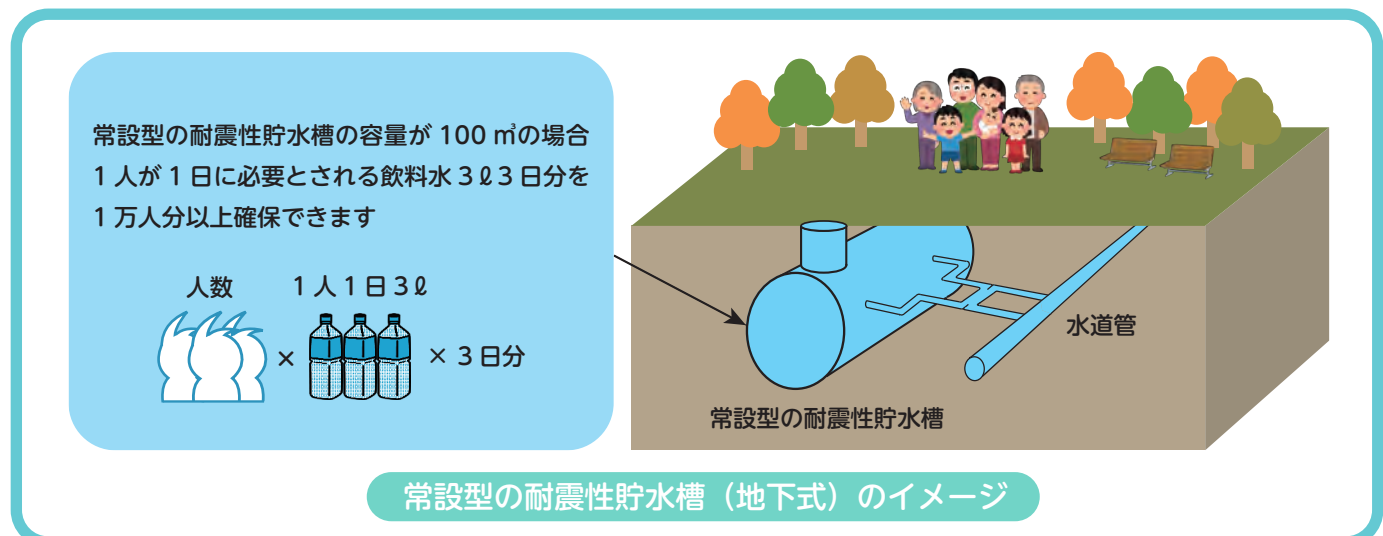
常設型の耐震性貯水槽の容量が 100 ㎥の場合
1 人が 1 日に必要とされる飲料水 3 ℓ 3 日分を
1 万人分以上確保できます

人数

1 人 1 日 3 ℓ

× × 3 日分

水道管

常設型の耐震性貯水槽

常設型の耐震性貯水槽（地下式）のイメージ